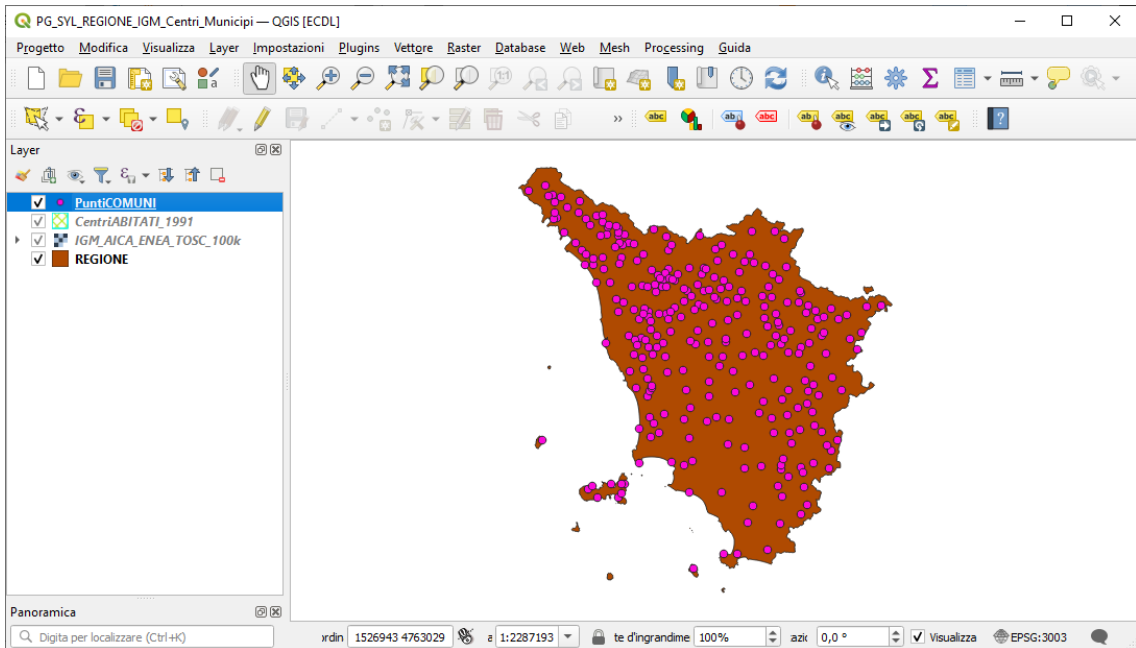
PG_SYL_REGIONE_IGM_Centri_Municipi — QGIS [ECDL]

Progetto Modifica Visualizza Layer Impostazioni Plugins Vettore Raster Database Web Mesh Processing Guida

Layer

PuntiCOMUNI
CentriABITATI_1991
IGM_AICA_ENEA_TOSC_100k
REGIONE

Panoramica

Digita per localizzare (Ctrl+K)

ordin 1526943 4763029 a 1:2287193 te d'ingrandime 100% azic 0,0 ° Visualizza EPSG:3003